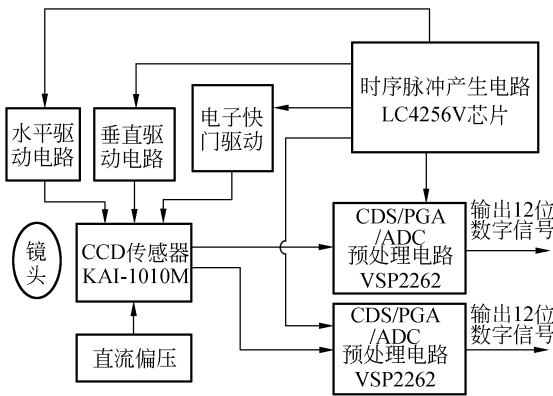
时序脉冲产生电路
LC4256V芯片

水平驱动电路

垂直驱动电路

电子快门驱动

镜头

CCD传感器
KAI-1010M

直流偏压

CDS/PGA/ADC
预处理电路
VSP2262

输出12位数字信号

CDS/PGA/ADC
预处理电路
VSP2262

输出12位数字信号